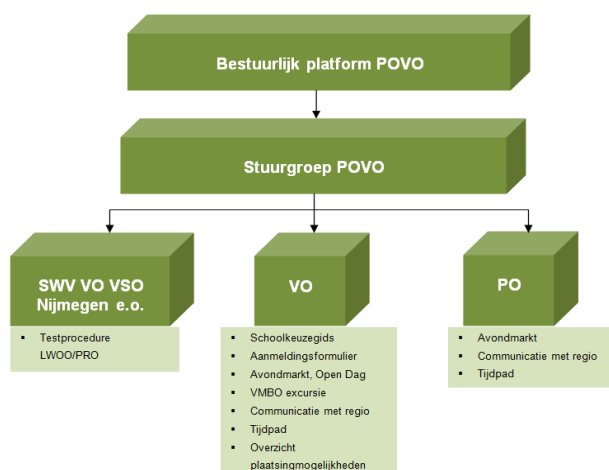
Bestuurlijk platform POVO

Stuurgroep POVO

SWV VO VSO Nijmegen e.o.

- Testprocedure LWOO/PRO

VO

- Schoolkeuzegids
- Aanmeldingsformulier
- Avondmarkt, Open Dag
- VMBO excursie
- Communicatie met regio
- Tijdpad
- Overzicht plaatsingmogelijkheden

PO

- Avondmarkt
- Communicatie met regio
- Tijdpad